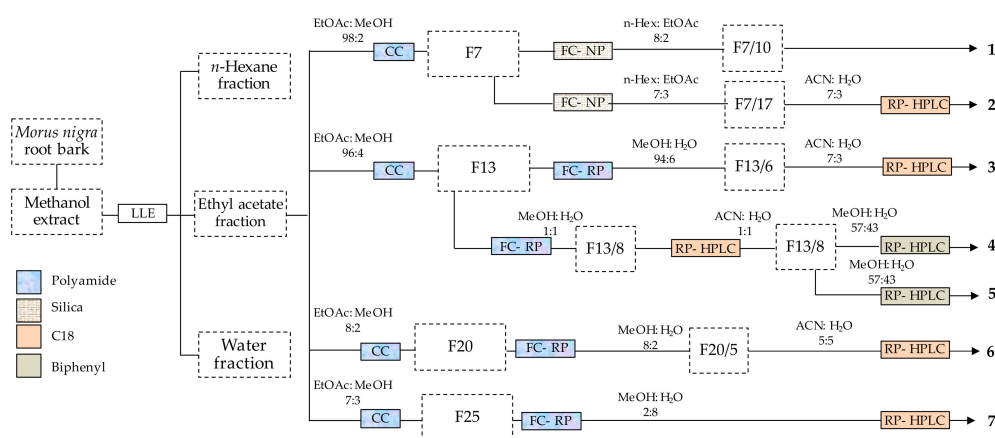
Morus nigra root bark

Methanol extract

LLE

n-Hexane fraction

Ethyl acetate fraction

Water fraction

Polyamide

Silica

C18

Biphenyl

EtOAc: MeOH 98:2

CC

F7

FC- NP

n-Hex: EtOAc 8:2

F7/10

1

FC- NP

n-Hex: EtOAc 7:3

F7/17

ACN: H₂O 7:3

RP- HPLC

2

EtOAc: MeOH 96:4

CC

F13

FC- RP

MeOH: H₂O 94:6

F13/6

ACN: H₂O 7:3

RP- HPLC

3

MeOH: H₂O 1:1

FC- RP

F13/8

RP- HPLC

ACN: H₂O 1:1

F13/8

MeOH: H₂O 57:43

RP- HPLC

4

MeOH: H₂O 57:43

RP- HPLC

5

EtOAc: MeOH 8:2

CC

F20

FC- RP

MeOH: H₂O 8:2

F20/5

ACN: H₂O 5:5

RP- HPLC

6

EtOAc: MeOH 7:3

CC

F25

FC- RP

MeOH: H₂O 2:8

RP- HPLC

7